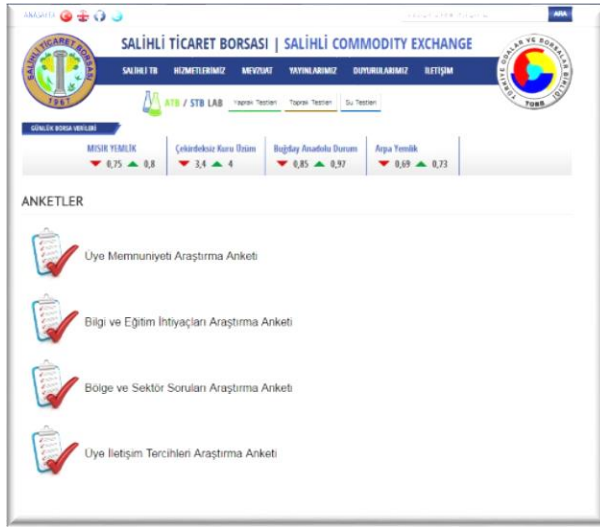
ANASAYFA

ARA

SALİHLİ TİCARET BORSASI
1967

SALİHLİ TİCARET BORSASI | SALİHLİ COMMODITY EXCHANGE

SALİHLİ TB HİZMETLERİMİZ MEVZUAT YAYINLARIMIZ DUYURULARIMIZ İLETİŞİM

ATB / STB LAB Yaprak Testleri Toprak Testleri Su Testleri

TÜRKİYE ODALAR VE BORSALAR BİRLİĞİ TOBB

GÜNLÜK BORSA VERİLERİ

| MISIR YEMLİK | Çekirdeksiz Kuru Üzüm | Buğday Anadolu Durum | Arpa Yemlik |
|---|---|---|---|
| 0,75 0,8 | 3,4 4 | 0,85 0,97 | 0,69 0,73 |

ANKETLER

Üye Memnuniyeti Araştırma Anketi

Bilgi ve Eğitim İhtiyaçları Araştırma Anketi

Bölge ve Sektör Soruları Araştırma Anketi

Üye İletişim Tercihleri Araştırma Anketi